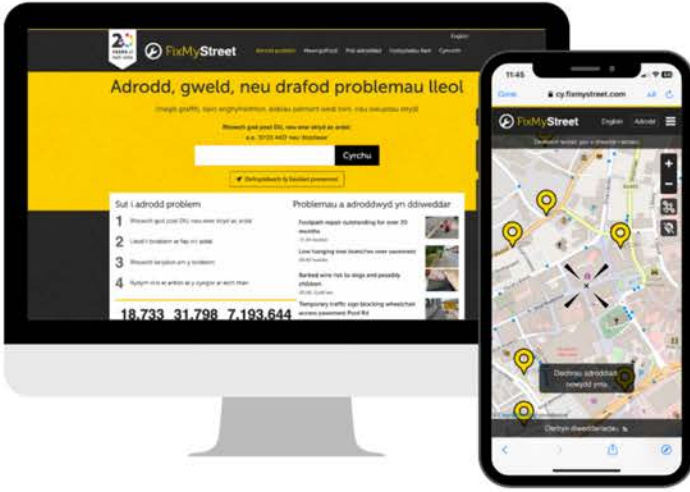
English

20 YEARS

FixMyStreet

Adrodd problem | Mewngofnodi | Pob adroddiad | Tudalennau lleol | Cymorth

Adrodd, gweld, neu drafod problemau lleol

(megis graffiti, tipio anghyfreithlon, palmant wedi torri, neu oleuadau stryd)

Rhowch god post DU, neu enw stryd ac ardal:
e.e. 'SY23 4AD' neu 'Aberteifi'

Cyrchu

Defnyddiwch fy lleoliad presennol

Sut i adrodd problem

1 Rhowch god post DU, neu enw stryd ac ardal

2 Lleoli'r broblem ar fap o'r ardal

3 Rhowch fanylion am y broblem

4 Rydym ni'n ei anfon at y cyngor ar eich rhan

18,733 31,798 7,193,644

Problemau a adroddwyd yn ddiweddar

Footpath repair outstanding for over 20 months

Low hanging tree branches over pavement

Barbed wire risk to dogs and possibly children

Temporary traffic sign blocking wheelchair access pavement Pool Rd

11:45

Done

cy.fixmystreet.com

AA

FixMyStreet

English

Adrodd

Dechrau adrodd yma

Dechrau adroddiad newydd yma

Dangos diweddariadau